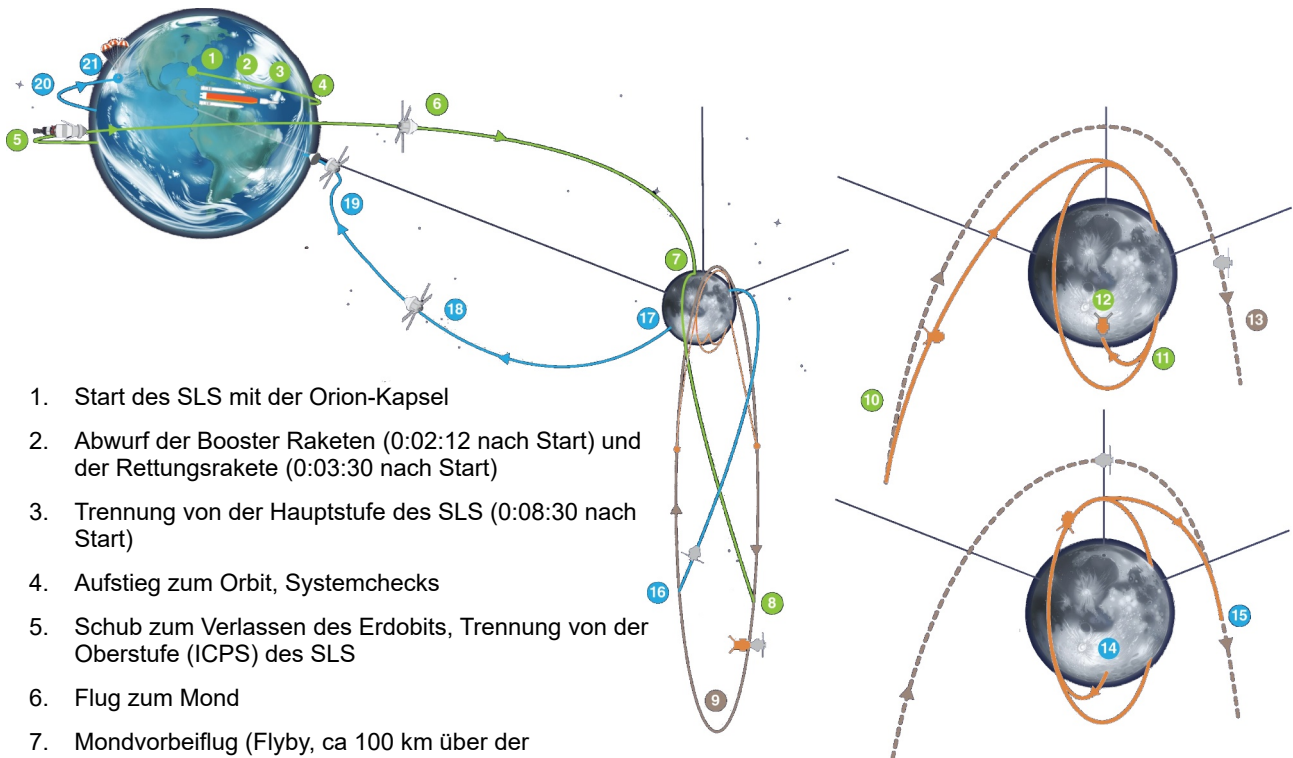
21
20
1
2
3
4
5
6
19
18
7
17
16
8
9
10
11
12
13
14
15

1. Start des SLS mit der Orion-Kapsel

2. Abwurf der Booster Raketen (0:02:12 nach Start) und der Rettungsrakete (0:03:30 nach Start)

3. Trennung von der Hauptstufe des SLS (0:08:30 nach Start)

4. Aufstieg zum Orbit, Systemchecks

5. Schub zum Verlassen des Erdobits, Trennung von der Oberstufe (ICPS) des SLS

6. Flug zum Mond

7. Mondvorbeiflug (Flyby, ca 100 km über der